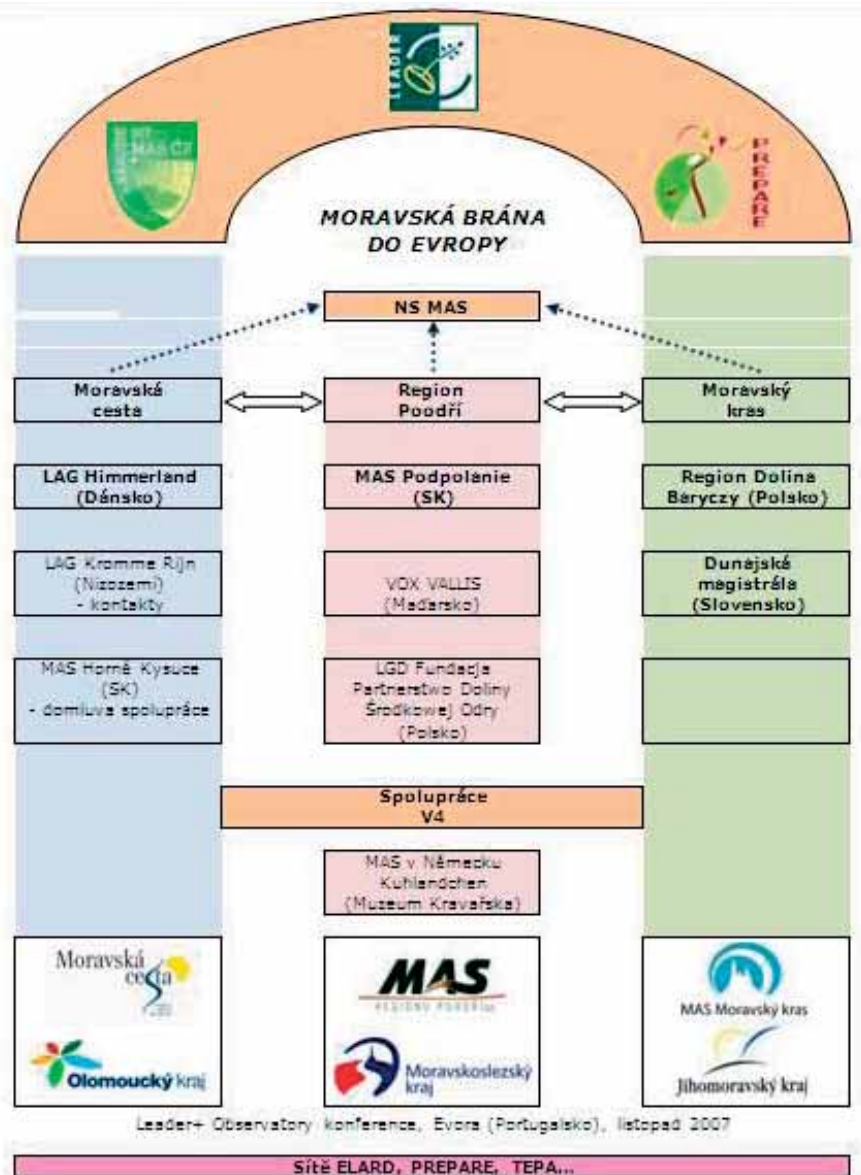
LEADER

MAS ČR

PREPARE

MORAVSKÁ BRÁNA DO EVROPY

NS MAS

Moravská cesta

Region Poodří

Moravský kras

LAG Himmerland (Dánsko)

MAS Podpoľanie (SK)

Region Dolina Baryczy (Polsko)

LAG Kromme Rijn (Nizozemí) - kontakty

VOX VALLIS (Maďarsko)

Dunajská magistrála (Slovensko)

MAS Horné Kysuce (SK) - domluva spolupráce

LGD Fundacja Partnerstwo Doliny Środkowej Odry (Polsko)

Spolupráce V4

MAS v Německu Kuhlandchen (Museum Kravařska)

Moravská cesta

Olomoucký kraj

MAS REGION POODŘÍ

Moravskoslezský kraj

MAS Moravský kras

Jihomoravský kraj

Leader+ Observatory konference, Evora (Portugalsko), listopad 2007

Sítě ELARD, PREPARE, TEPA...